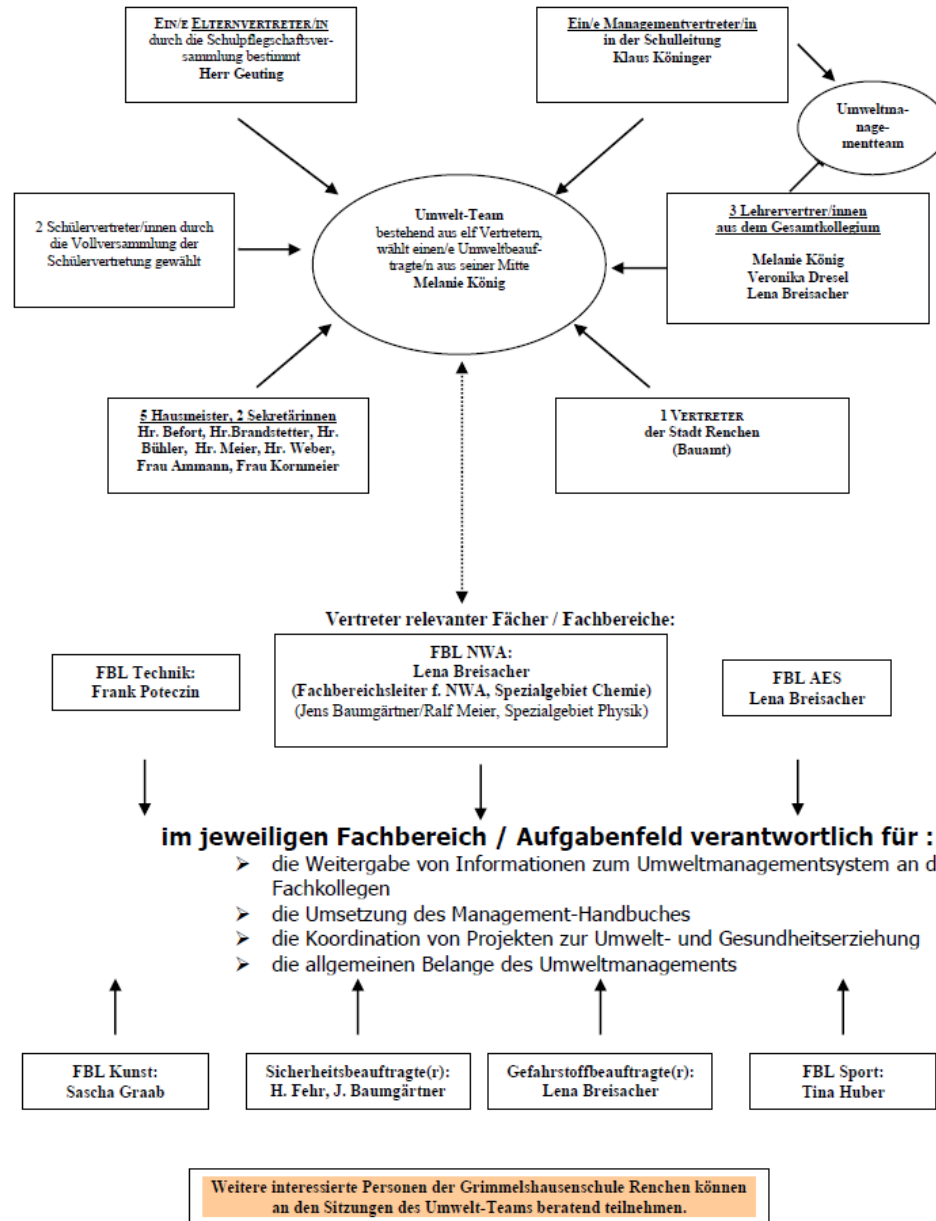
Ein/e Elternvertreter/in
durch die Schulpflegschaftsversammlung bestimmt
Herr Geuting

Ein/e Managementvertreter/in
in der Schulleitung
Klaus Köninger

Umweltmanagementteam

2 Schülervertreter/innen durch die Vollversammlung der Schülervertretung gewählt

Umwelt-Team
bestehend aus elf Vertretern, wählt einen/e Umweltbeauftragte/n aus seiner Mitte
Melanie König

3 Lehrervertrer/innen aus dem Gesamtkollegium

Melanie König
Veronika Dresel
Lena Breisacher

5 Hausmeister, 2 Sekretärinnen
Hr. Befort, Hr.Brandstetter, Hr. Bühler, Hr. Meier, Hr. Weber, Frau Ammann, Frau Kornmeier

1 Vertreter
der Stadt Renchen
(Bauamt)

Vertreter relevanter Fächer / Fachbereiche:

FBL Technik:
Frank Poteczin

FBL NWA:
Lena Breisacher
(Fachbereichsleiter f. NWA, Spezialgebiet Chemie)
(Jens Baumgärtner/Ralf Meier, Spezialgebiet Physik)

FBL AES
Lena Breisacher

im jeweiligen Fachbereich / Aufgabenfeld verantwortlich für :
➢ die Weitergabe von Informationen zum Umweltmanagementsystem an d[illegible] Fachkollegen
➢ die Umsetzung des Management-Handbuches
➢ die Koordination von Projekten zur Umwelt- und Gesundheitserziehung
➢ die allgemeinen Belange des Umweltmanagements

FBL Kunst:
Sascha Graab

Sicherheitsbeauftragte(r):
H. Fehr, J. Baumgärtner

Gefahrstoffbeauftragte(r):
Lena Breisacher

FBL Sport:
Tina Huber

Weitere interessierte Personen der Grimmelshausenschule Renchen können an den Sitzungen des Umwelt-Teams beratend teilnehmen.